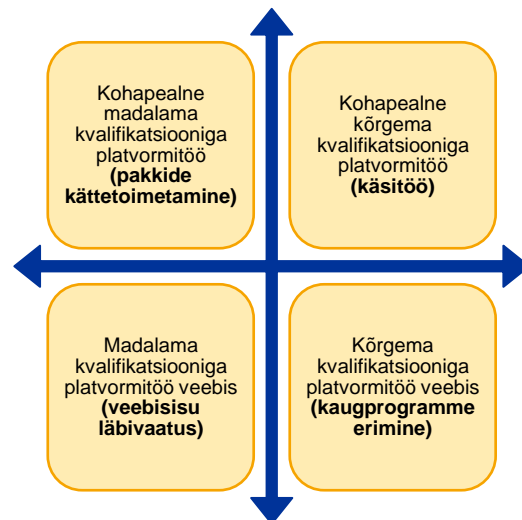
Kohapealne madalama kvalifikatsiooniga platvormitöö **(pakkide kättetoimetamine)**

Kohapealne kõrgema kvalifikatsiooniga platvormitöö **(käsitöö)**

Madalama kvalifikatsiooniga platvormitöö veebis **(veebisisu läbivaatus)**

Kõrgema kvalifikatsiooniga platvormitöö veebis **(kaugprogrammeerimine)**